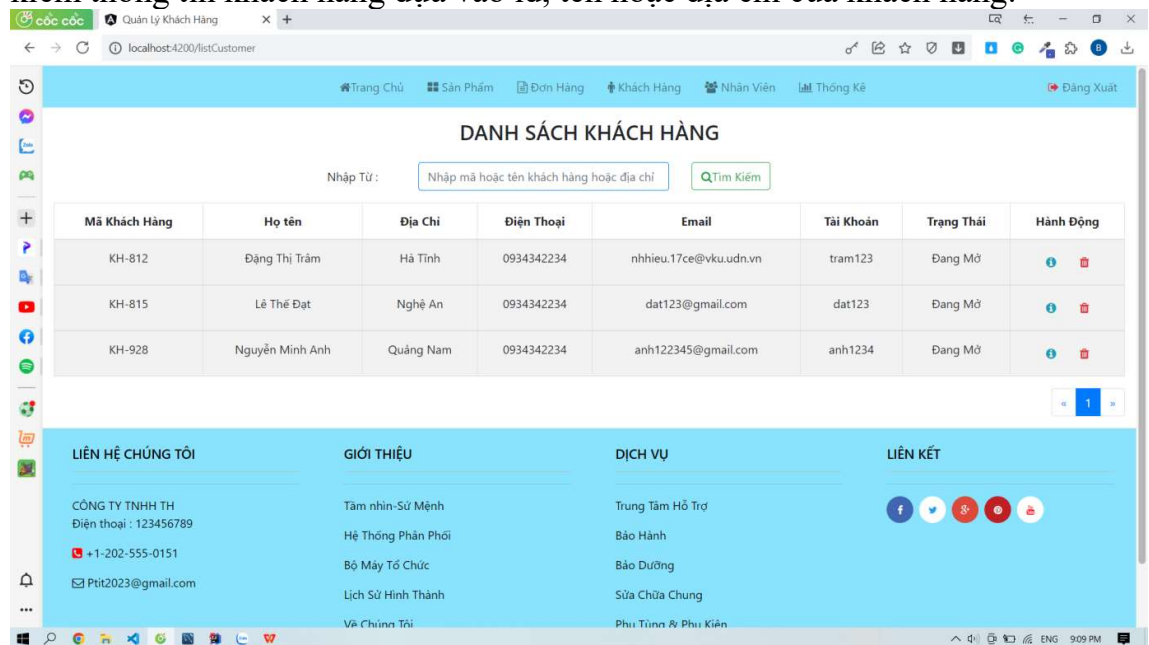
cốc cốc
Quản Lý Khách Hàng
localhost:4200/listCustomer

Trang Chủ | Sản Phẩm | Đơn Hàng | Khách Hàng | Nhân Viên | Thống Kê | Đăng Xuất

DANH SÁCH KHÁCH HÀNG

Nhập Từ : Nhập mã hoặc tên khách hàng hoặc địa chỉ | Tìm Kiếm

| Mã Khách Hàng | Họ tên | Địa Chỉ | Điện Thoại | Email | Tài Khoản | Trạng Thái | Hành Động |
|---|---|---|---|---|---|---|---|
| KH-812 | Đặng Thị Trâm | Hà Tĩnh | 0934342234 | nhhieu.17ce@vku.udn.vn | tram123 | Đang Mở | |
| KH-815 | Lê Thế Đạt | Nghệ An | 0934342234 | dat123@gmail.com | dat123 | Đang Mở | |
| KH-928 | Nguyễn Minh Anh | Quảng Nam | 0934342234 | anh122345@gmail.com | anh1234 | Đang Mở | |

« 1 »

LIÊN HỆ CHÚNG TÔI
CÔNG TY TNHH TH
Điện thoại : 123456789
+1-202-555-0151
Ptit2023@gmail.com

GIỚI THIỆU
Tầm nhìn-Sứ Mệnh
Hệ Thống Phân Phối
Bộ Máy Tổ Chức
Lịch Sử Hình Thành
Về Chúng Tôi

DỊCH VỤ
Trung Tâm Hỗ Trợ
Bảo Hành
Bảo Dưỡng
Sửa Chữa Chung
Phụ Tùng & Phụ Kiện

LIÊN KẾT

ENG 9:09 PM